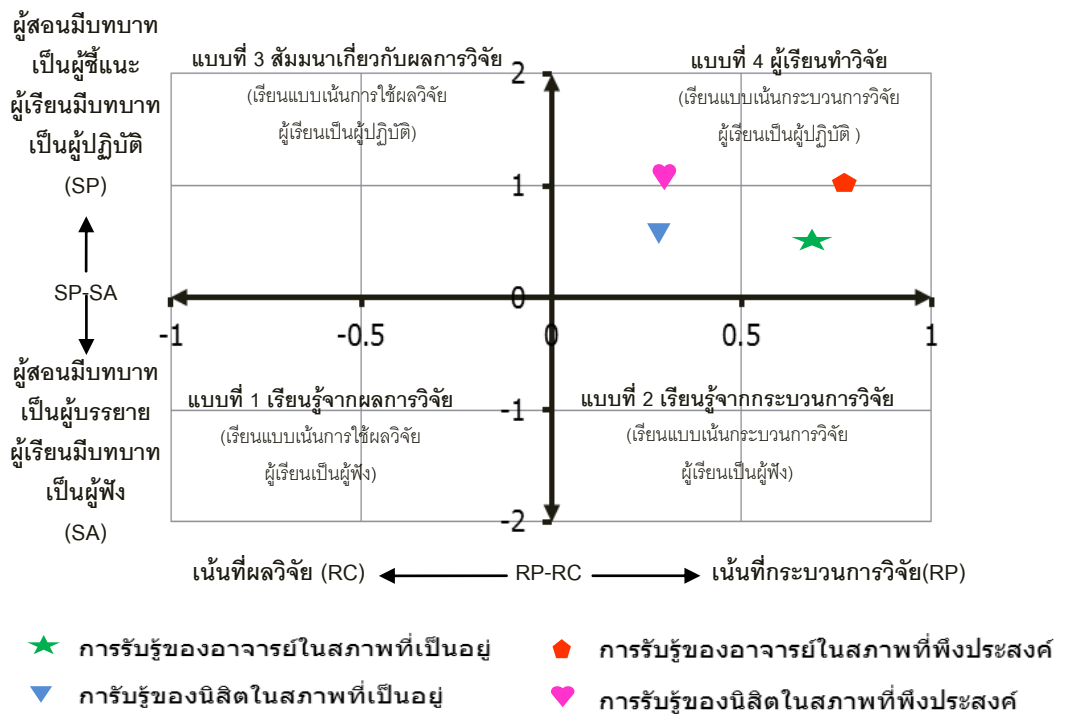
ผู้สอนมีบทบาทเป็นผู้ชี้แนะ ผู้เรียนมีบทบาทเป็นผู้ปฏิบัติ (SP)

SP-SA

ผู้สอนมีบทบาทเป็นผู้บรรยาย ผู้เรียนมีบทบาทเป็นผู้ฟัง (SA)

แบบที่ 3 สัมมนาเกี่ยวกับผลการวิจัย
(เรียนแบบเน้นการใช้ผลวิจัย ผู้เรียนเป็นผู้ปฏิบัติ)

แบบที่ 4 ผู้เรียนทำวิจัย
(เรียนแบบเน้นกระบวนการวิจัย ผู้เรียนเป็นผู้ปฏิบัติ )

2
1
0
-1
-2
-1
-0.5
0
0.5
1

แบบที่ 1 เรียนรู้จากผลการวิจัย
(เรียนแบบเน้นการใช้ผลวิจัย ผู้เรียนเป็นผู้ฟัง)

แบบที่ 2 เรียนรู้จากกระบวนการวิจัย
(เรียนแบบเน้นกระบวนการวิจัย ผู้เรียนเป็นผู้ฟัง)

เน้นที่ผลวิจัย (RC) RP-RC เน้นที่กระบวนการวิจัย(RP)

การรับรู้ของอาจารย์ในสภาพที่เป็นอยู่
การรับรู้ของอาจารย์ในสภาพที่พึงประสงค์
การรับรู้ของนิสิตในสภาพที่เป็นอยู่
การรับรู้ของนิสิตในสภาพที่พึงประสงค์